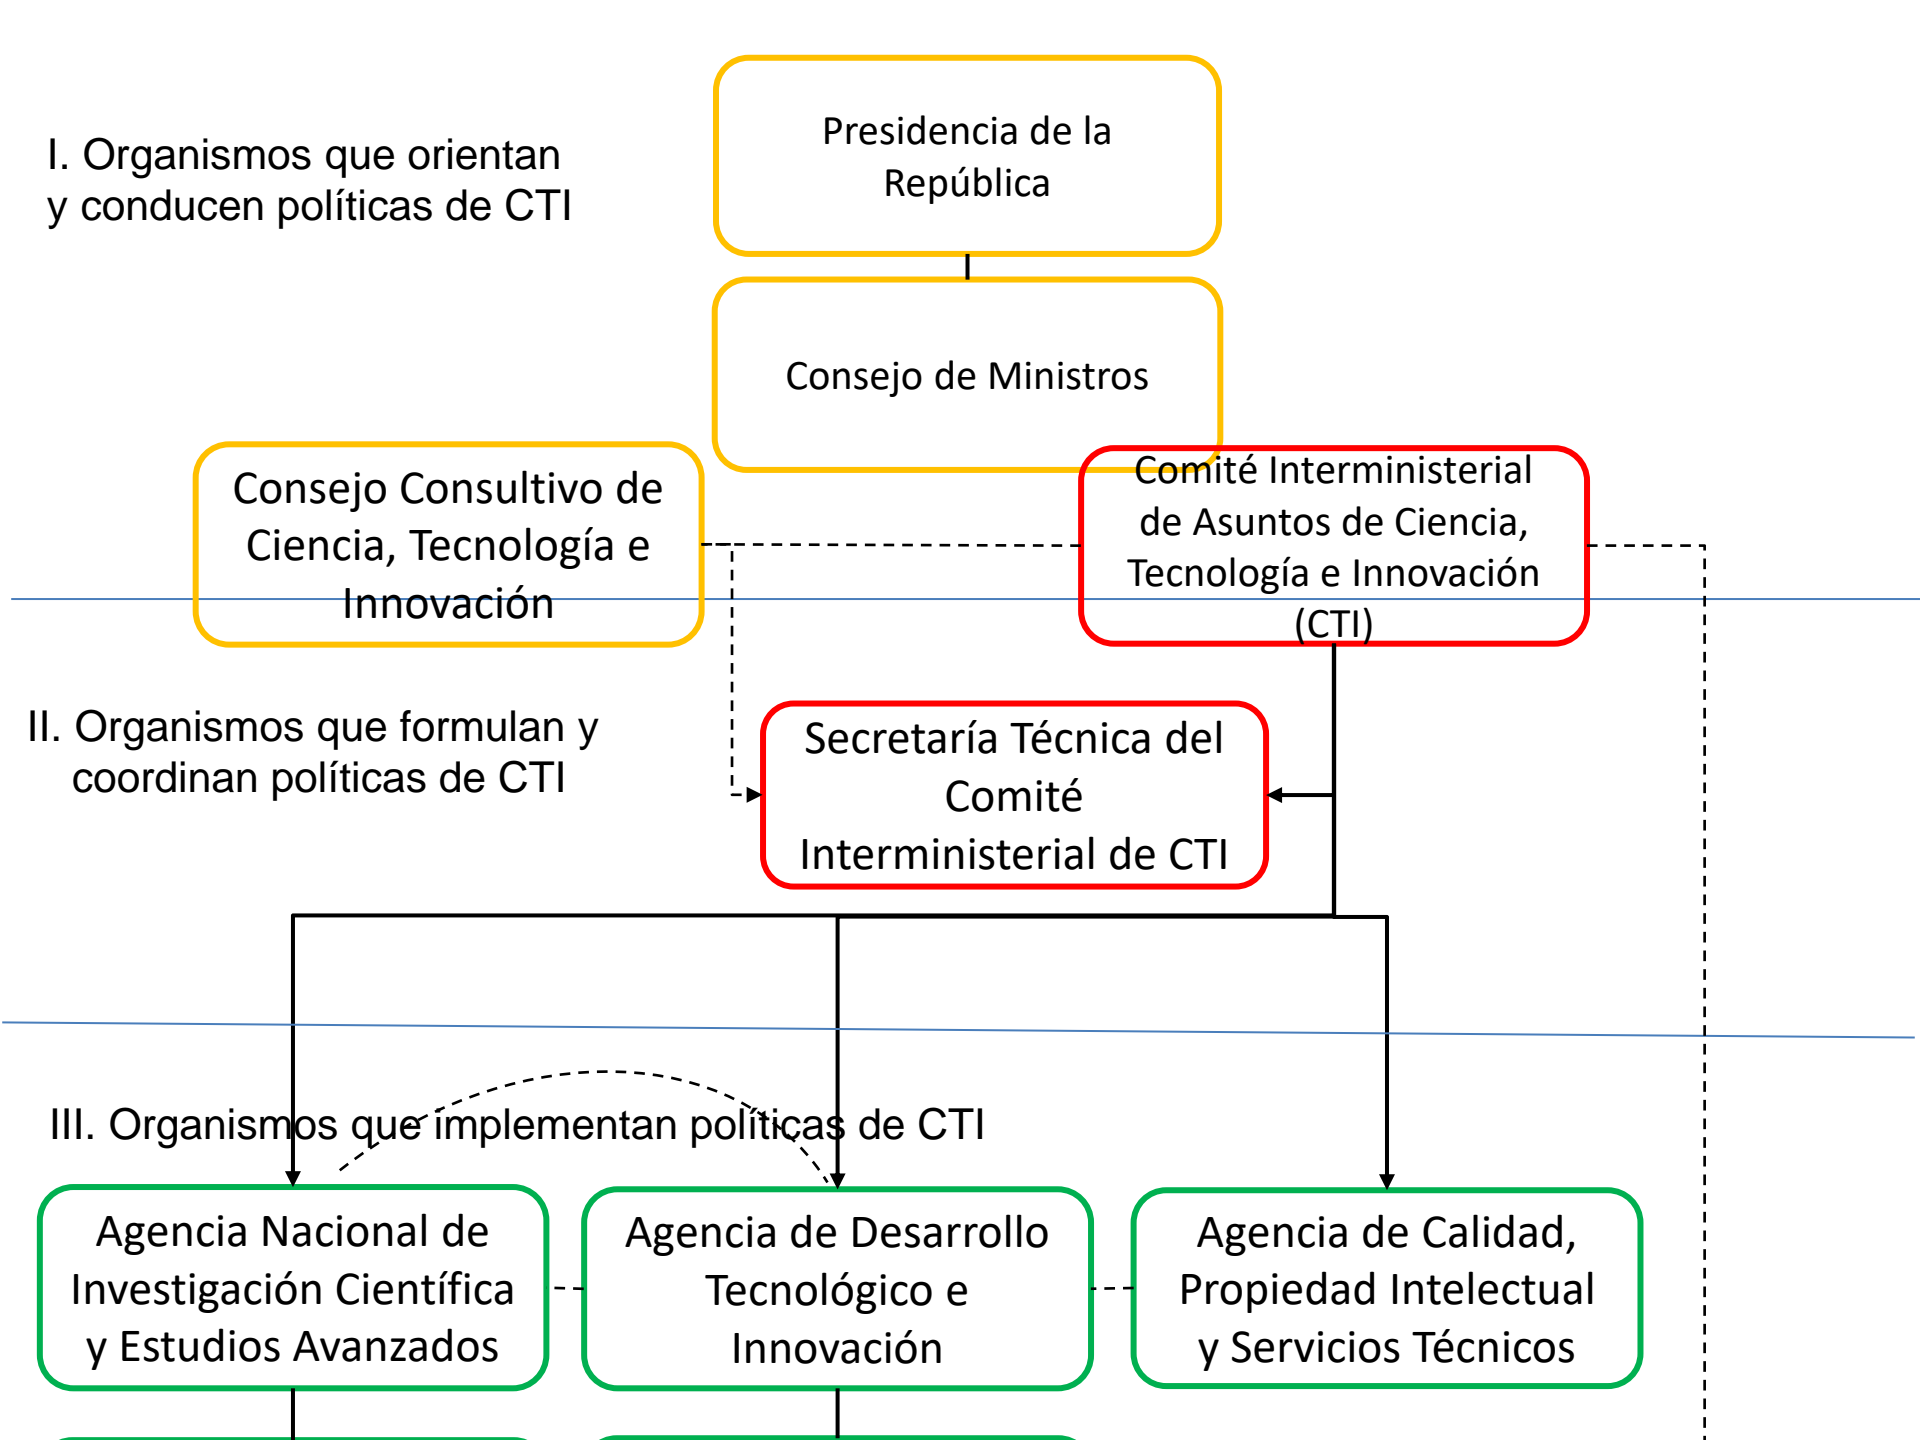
I. Organismos que orientan y conducen políticas de CTI

Presidencia de la República

Consejo de Ministros

Consejo Consultivo de Ciencia, Tecnología e Innovación

Comité Interministerial de Asuntos de Ciencia, Tecnología e Innovación (CTI)

II. Organismos que formulan y coordinan políticas de CTI

Secretaría Técnica del Comité Interministerial de CTI

III. Organismos que implementan políticas de CTI

Agencia Nacional de Investigación Científica y Estudios Avanzados

Agencia de Desarrollo Tecnológico e Innovación

Agencia de Calidad, Propiedad Intelectual y Servicios Técnicos